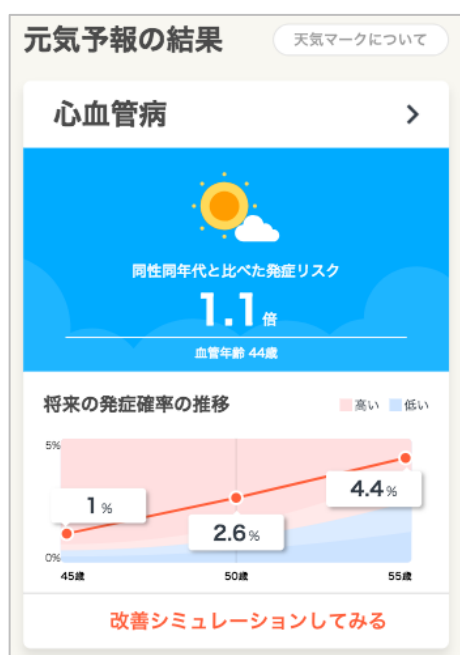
元気予報の結果

天気マークについて

心血管病

>

同性同年代と比べた発症リスク

1.1倍

血管年齢 44歳

将来の発症確率の推移

高い 低い

5%

0%

1%

2.6%

4.4%

45歳

50歳

55歳

改善シミュレーションしてみる